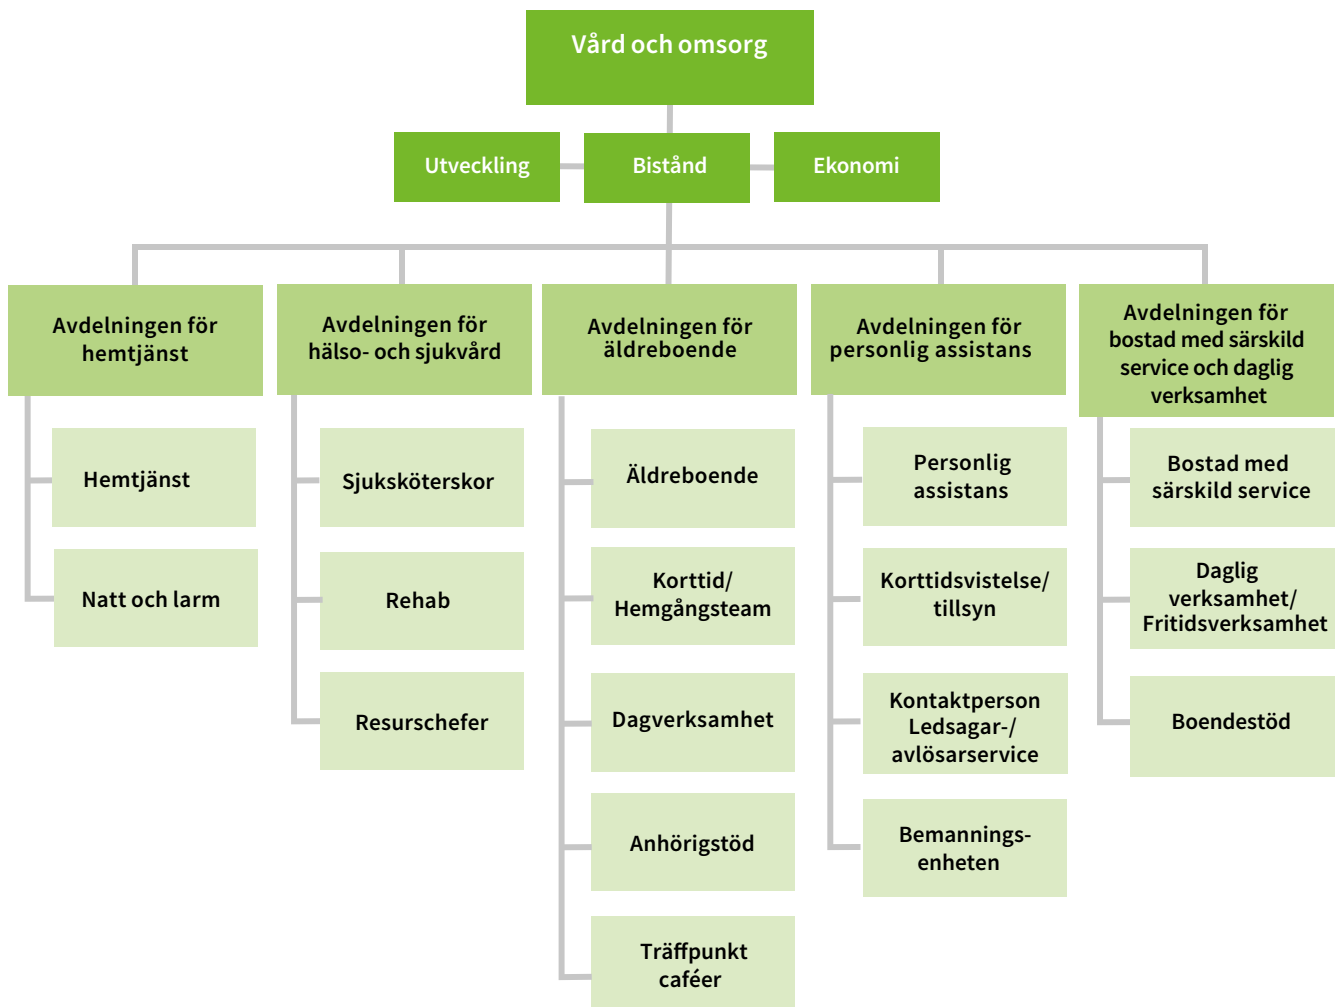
Vård och omsorg

Utveckling

Bistånd

Ekonomi

Avdelningen för hemtjänst

Hemtjänst

Natt och larm

Avdelningen för hälso- och sjukvård

Sjuksköterskor

Rehab

Resurschefer

Avdelningen för äldreboende

Äldreboende

Korttid/ Hemgångsteam

Dagverksamhet

Anhörigstöd

Träffpunkt caféer

Avdelningen för personlig assistans

Personlig assistans

Korttidsvistelse/ tillsyn

Kontaktperson Ledsagar-/ avlösarservice

Bemannings-enheten

Avdelningen för bostad med särskild service och daglig verksamhet

Bostad med särskild service

Daglig verksamhet/ Fritidsverksamhet

Boendestöd